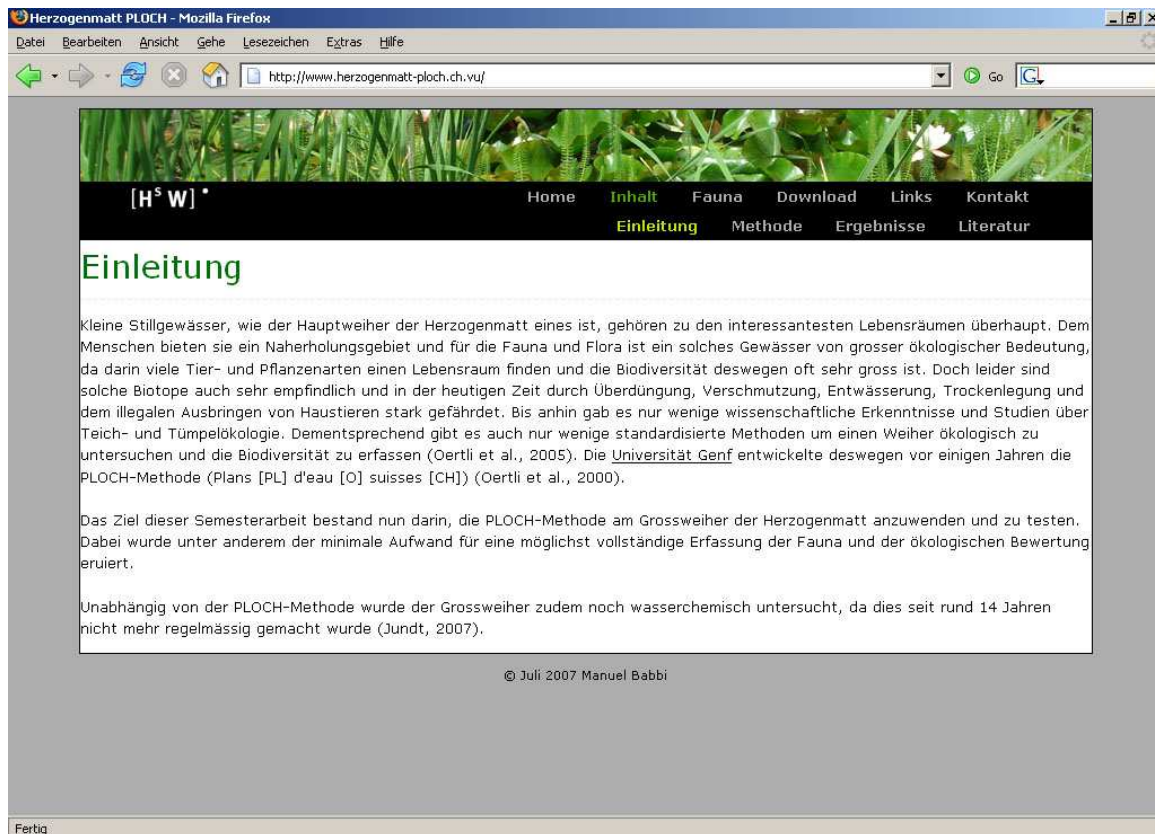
Herzogenmatt PLOCH - Mozilla Firefox

Datei Bearbeiten Ansicht Gehe Lesezeichen Extras Hilfe

http://www.herzogenmatt-ploch.ch.vu/

Go

$[H^S W]$

Home Inhalt Fauna Download Links Kontakt

Einleitung Methode Ergebnisse Literatur

Einleitung

Kleine Stillgewässer, wie der Hauptweiher der Herzogenmatt eines ist, gehören zu den interessantesten Lebensräumen überhaupt. Dem Menschen bieten sie ein Naherholungsgebiet und für die Fauna und Flora ist ein solches Gewässer von grosser ökologischer Bedeutung, da darin viele Tier- und Pflanzenarten einen Lebensraum finden und die Biodiversität deswegen oft sehr gross ist. Doch leider sind solche Biotope auch sehr empfindlich und in der heutigen Zeit durch Überdüngung, Verschmutzung, Entwässerung, Trockenlegung und dem illegalen Ausbringen von Haustieren stark gefährdet. Bis anhin gab es nur wenige wissenschaftliche Erkenntnisse und Studien über Teich- und Tümpelökologie. Dementsprechend gibt es auch nur wenige standardisierte Methoden um einen Weiher ökologisch zu untersuchen und die Biodiversität zu erfassen (Oertli et al., 2005). Die Universität Genf entwickelte deswegen vor einigen Jahren die PLOCH-Methode (Plans [PL] d'eau [O] suisses [CH]) (Oertli et al., 2000).

Das Ziel dieser Semesterarbeit bestand nun darin, die PLOCH-Methode am Grossweiher der Herzogenmatt anzuwenden und zu testen. Dabei wurde unter anderem der minimale Aufwand für eine möglichst vollständige Erfassung der Fauna und der ökologischen Bewertung eruiert.

Unabhängig von der PLOCH-Methode wurde der Grossweiher zudem noch wasserchemisch untersucht, da dies seit rund 14 Jahren nicht mehr regelmässig gemacht wurde (Jundt, 2007).

© Juli 2007 Manuel Babbi

Fertig